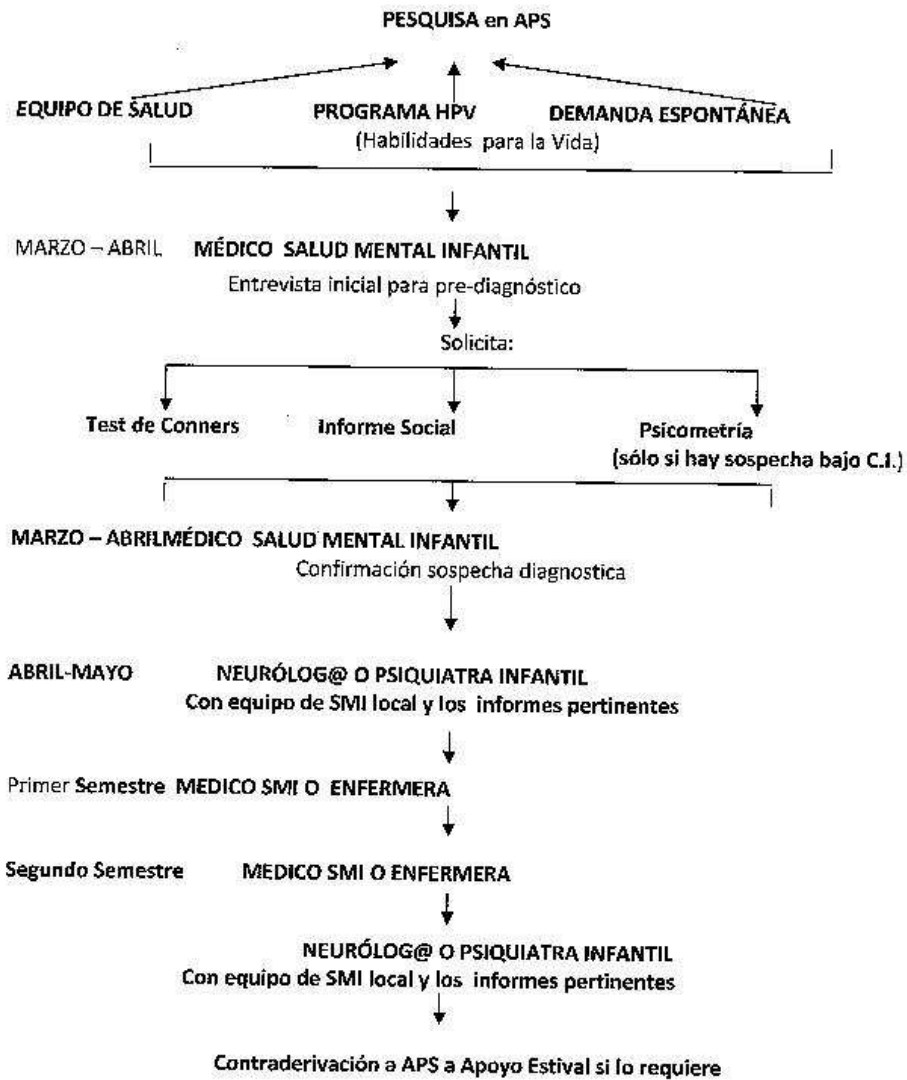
PESQUISA en APS

EQUIPO DE SALUD

PROGRAMA HPV
(Habilidades para la Vida)

DEMANDA ESPONTÁNEA

MARZO – ABRIL MÉDICO SALUD MENTAL INFANTIL
Entrevista inicial para pre-diagnóstico

Solicita:

Test de Conners

Informe Social

Psicometría
(sólo si hay sospecha bajo C.I.)

MARZO – ABRILMÉDICO SALUD MENTAL INFANTIL
Confirmación sospecha diagnostica

ABRIL-MAYO NEURÓLOG@ O PSIQUIATRA INFANTIL
Con equipo de SMI local y los informes pertinentes

Primer Semestre MEDICO SMI O ENFERMERA

Segundo Semestre MEDICO SMI O ENFERMERA

NEURÓLOG@ O PSIQUIATRA INFANTIL
Con equipo de SMI local y los informes pertinentes

Contraderivación a APS a Apoyo Estival si lo requiere